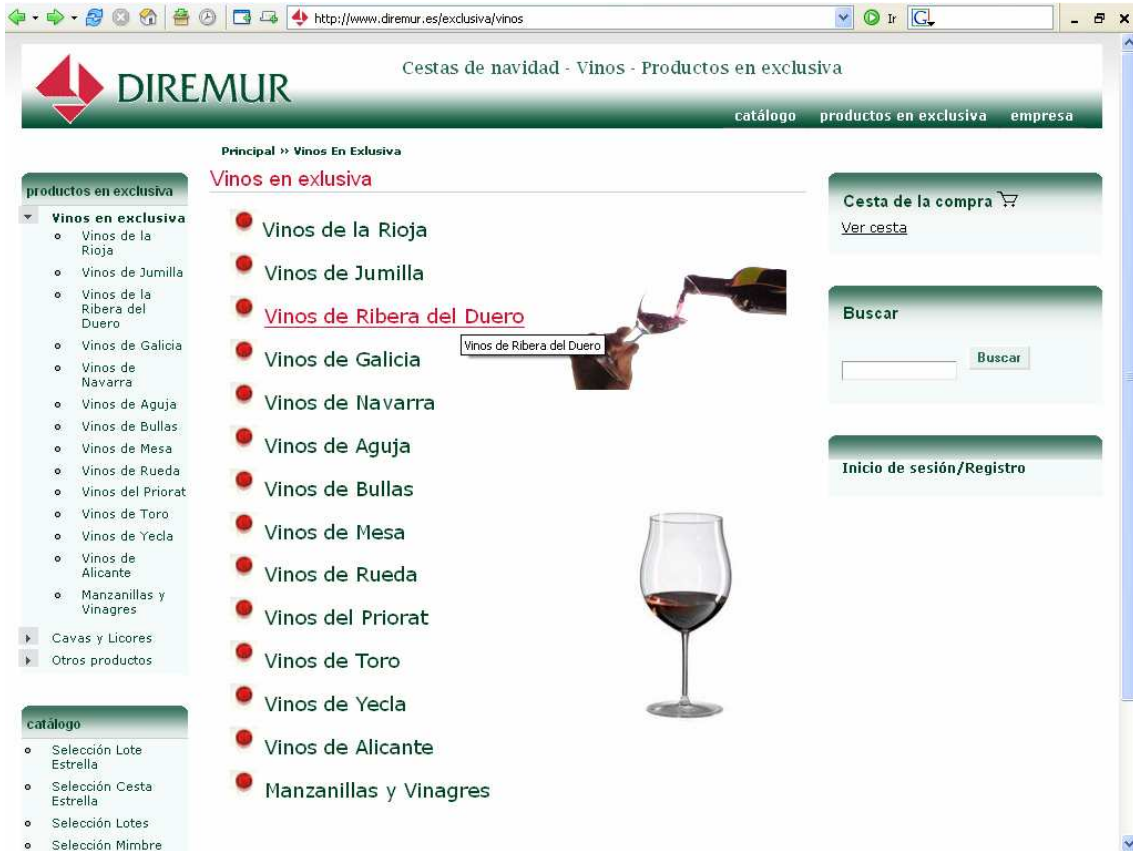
http://www.diremur.es/exclusiva/vinos

Ir

DIREMUR

Cestas de navidad - Vinos - Productos en exclusiva

catálogo productos en exclusiva empresa

Principal » Vinos En Exlusiva

productos en exclusiva

Vinos en exclusiva
- Vinos de la Rioja
- Vinos de Jumilla
- Vinos de la Ribera del Duero
- Vinos de Galicia
- Vinos de Navarra
- Vinos de Aguja
- Vinos de Bullas
- Vinos de Mesa
- Vinos de Rueda
- Vinos del Priorat
- Vinos de Toro
- Vinos de Yecla
- Vinos de Alicante
- Manzanillas y Vinagres

Cavas y Licores
Otros productos

catálogo
- Selección Lote Estrella
- Selección Cesta Estrella
- Selección Lotes
- Selección Mimbre

Vinos en exlusiva

Vinos de la Rioja
Vinos de Jumilla
Vinos de Ribera del Duero
Vinos de Ribera del Duero
Vinos de Galicia
Vinos de Navarra
Vinos de Aguja
Vinos de Bullas
Vinos de Mesa
Vinos de Rueda
Vinos del Priorat
Vinos de Toro
Vinos de Yecla
Vinos de Alicante
Manzanillas y Vinagres

Cesta de la compra
Ver cesta

Buscar
Buscar

Inicio de sesión/Registro